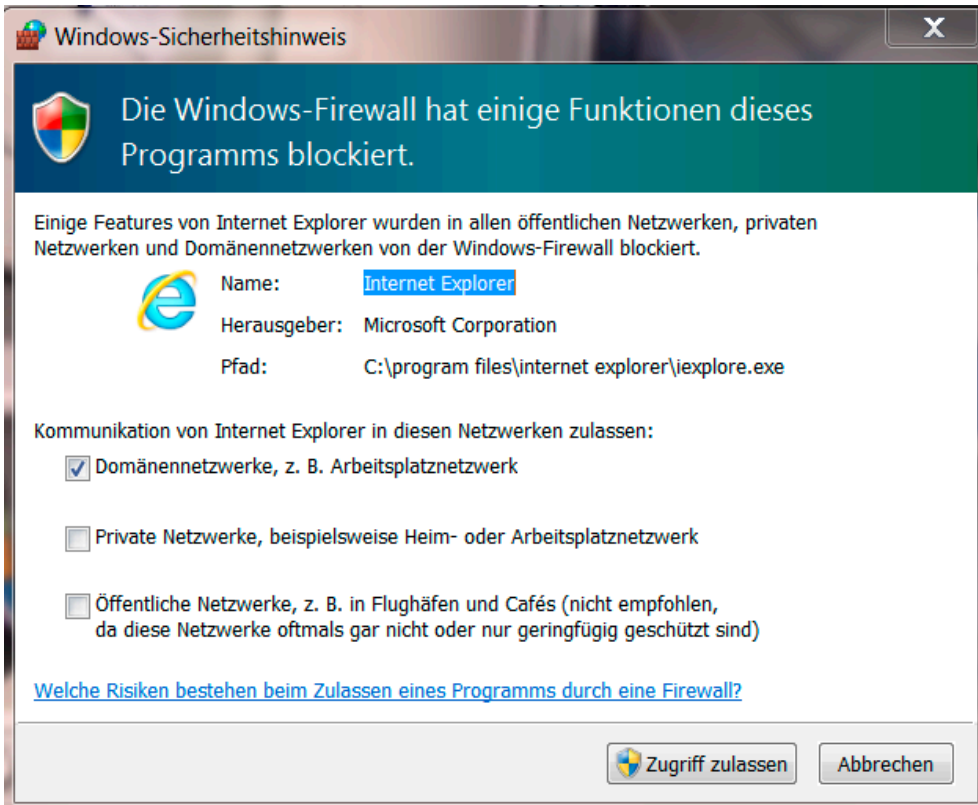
Windows-Sicherheitshinweis

X

Die Windows-Firewall hat einige Funktionen dieses Programms blockiert.

Einige Features von Internet Explorer wurden in allen öffentlichen Netzwerken, privaten Netzwerken und Domänennetzwerken von der Windows-Firewall blockiert.

| | |
|---|---|
| Name: | Internet Explorer |
| Herausgeber: | Microsoft Corporation |
| Pfad: | C:\program files\internet explorer\iexplore.exe |

Kommunikation von Internet Explorer in diesen Netzwerken zulassen:

Domänennetzwerke, z. B. Arbeitsplatznetzwerk

Private Netzwerke, beispielsweise Heim- oder Arbeitsplatznetzwerk

Öffentliche Netzwerke, z. B. in Flughäfen und Cafés (nicht empfohlen, da diese Netzwerke oftmals gar nicht oder nur geringfügig geschützt sind)

Welche Risiken bestehen beim Zulassen eines Programms durch eine Firewall?

Zugriff zulassen

Abbrechen